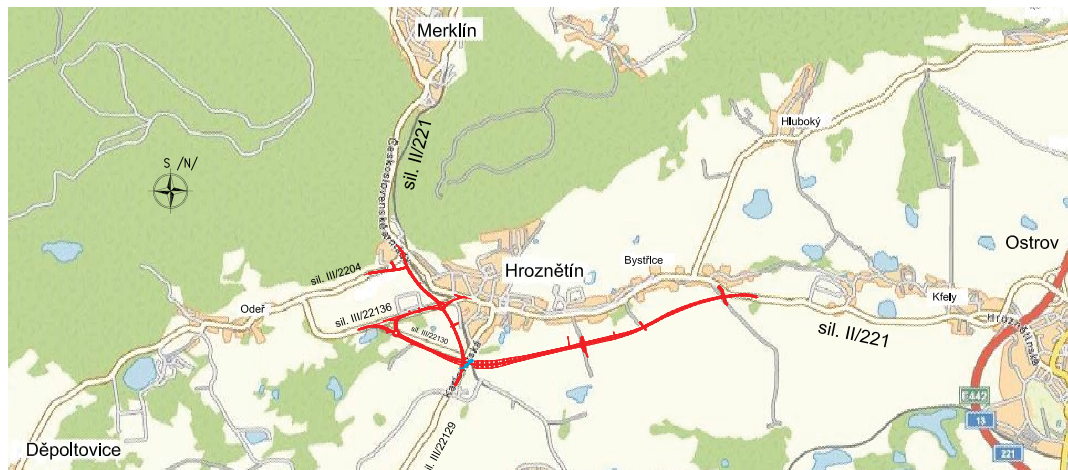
Merklín

sil. II/221

Československé armády

S /N/

Hluboký

Ostrov

Hroznětín

Bystřice

sil. III/2204

Oděř

sil. III/22136

sil. III/22130

Kfely

Hroznětínská

sil. II/221

Karlovarská

sil. III/22129

E442

13

221

Děpoltovice